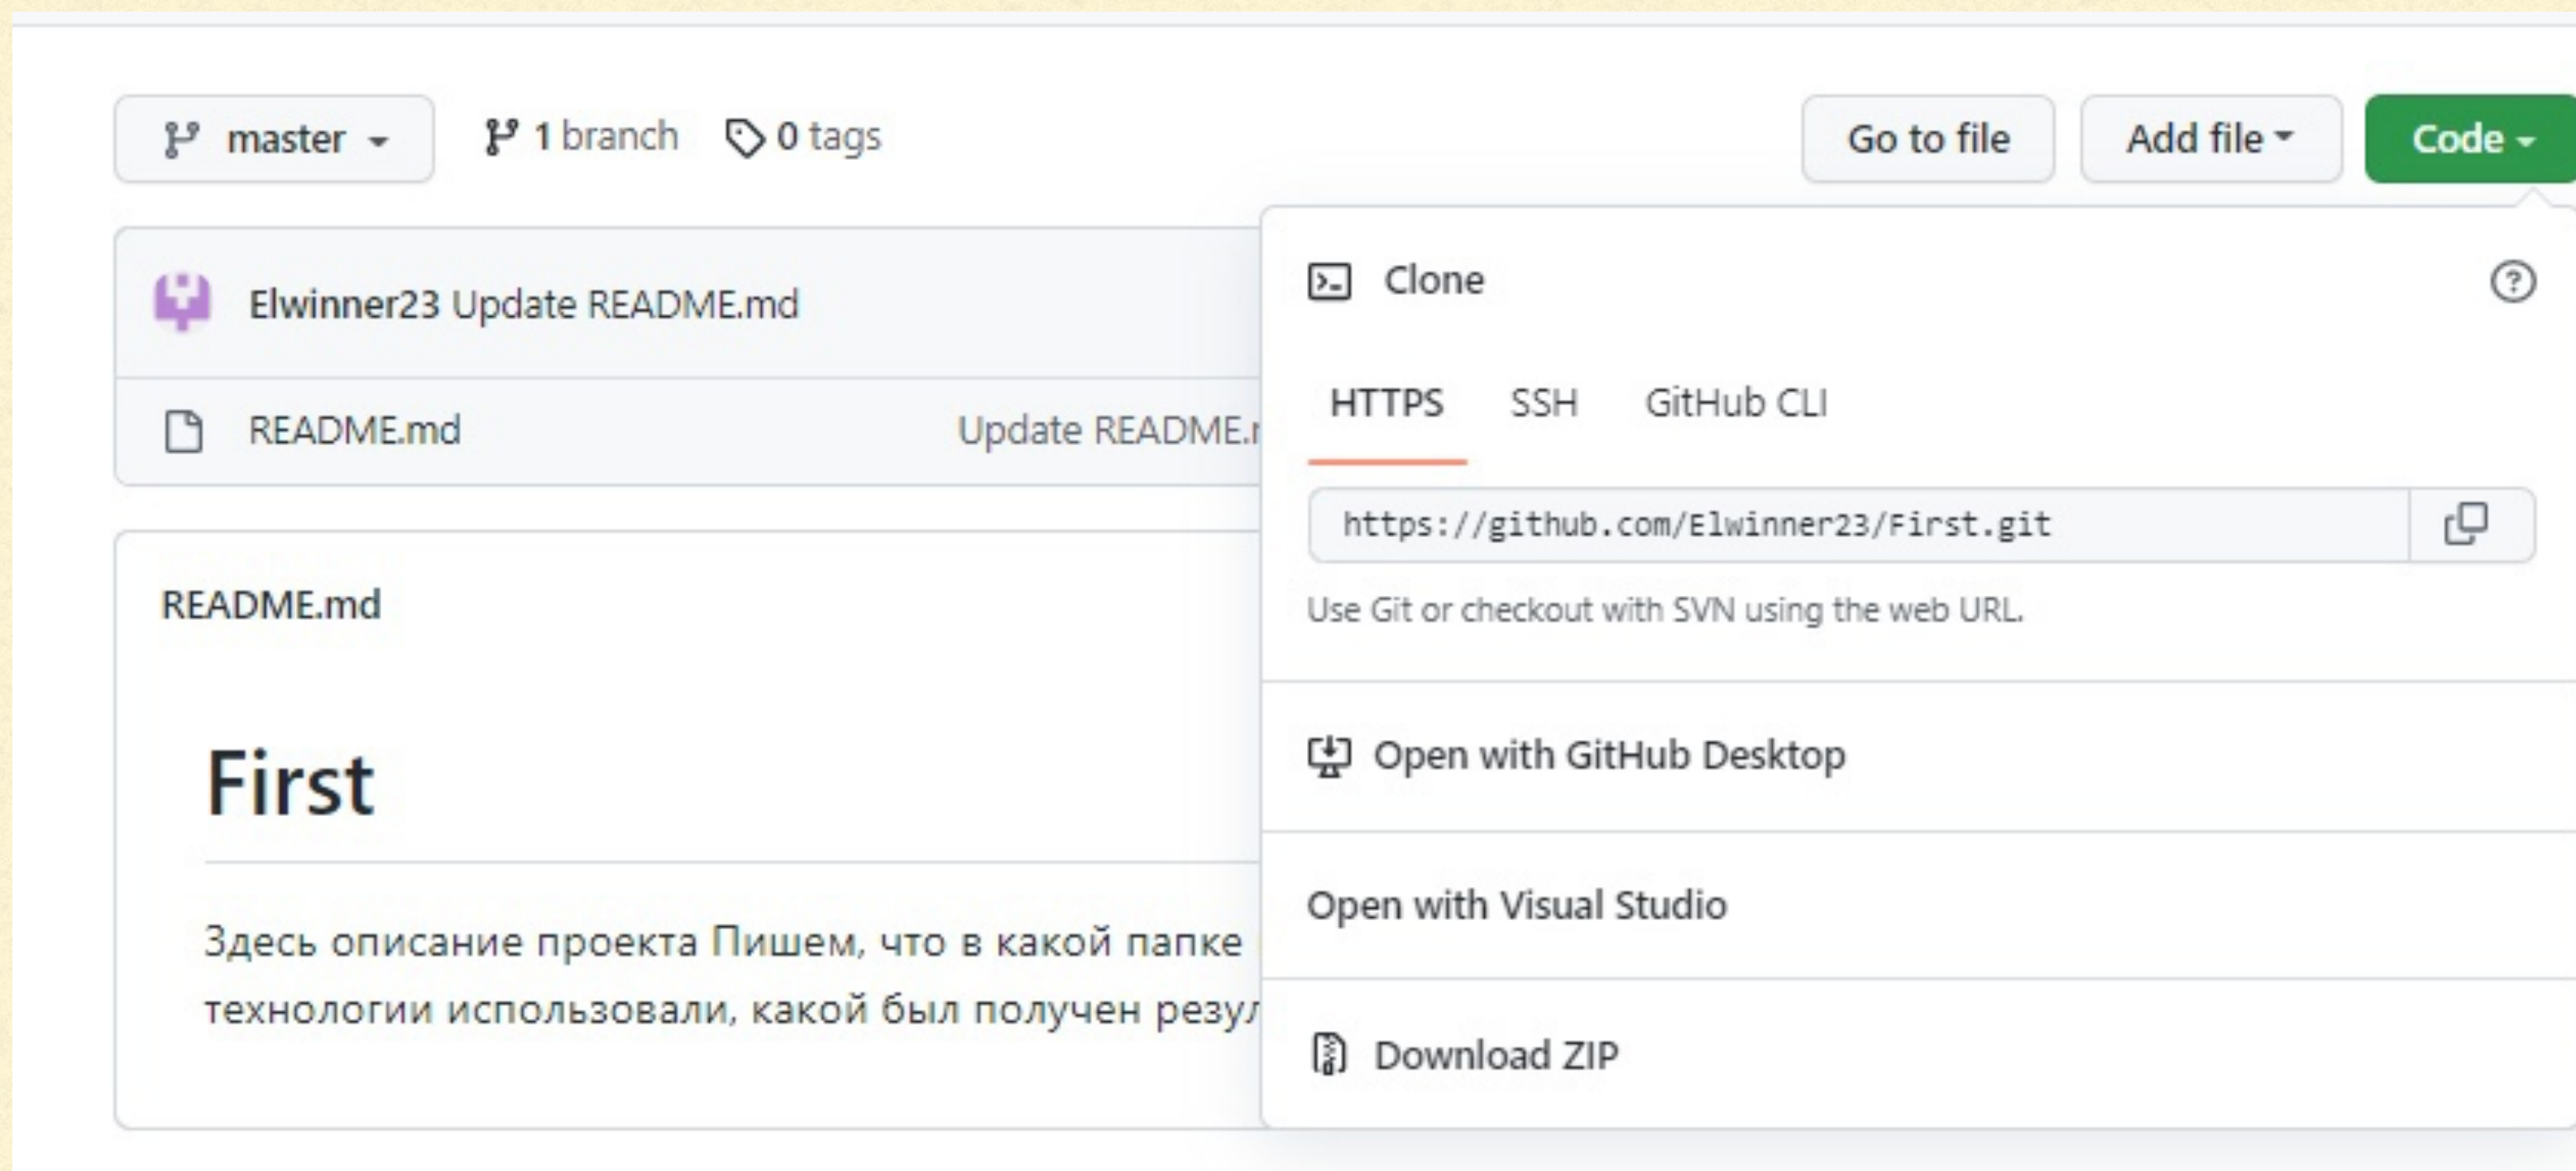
master

1 branch

0 tags

Go to file

Add file

Code

Elwinner23 Update README.md

README.md

Update README.r

README.md

First

Здесь описание проекта Пишем, что в какой папке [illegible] технологии использовали, какой был получен резул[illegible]

Clone

HTTPS

SSH

GitHub CLI

https://github.com/Elwinner23/First.git

Use Git or checkout with SVN using the web URL.

Open with GitHub Desktop

Open with Visual Studio

Download ZIP